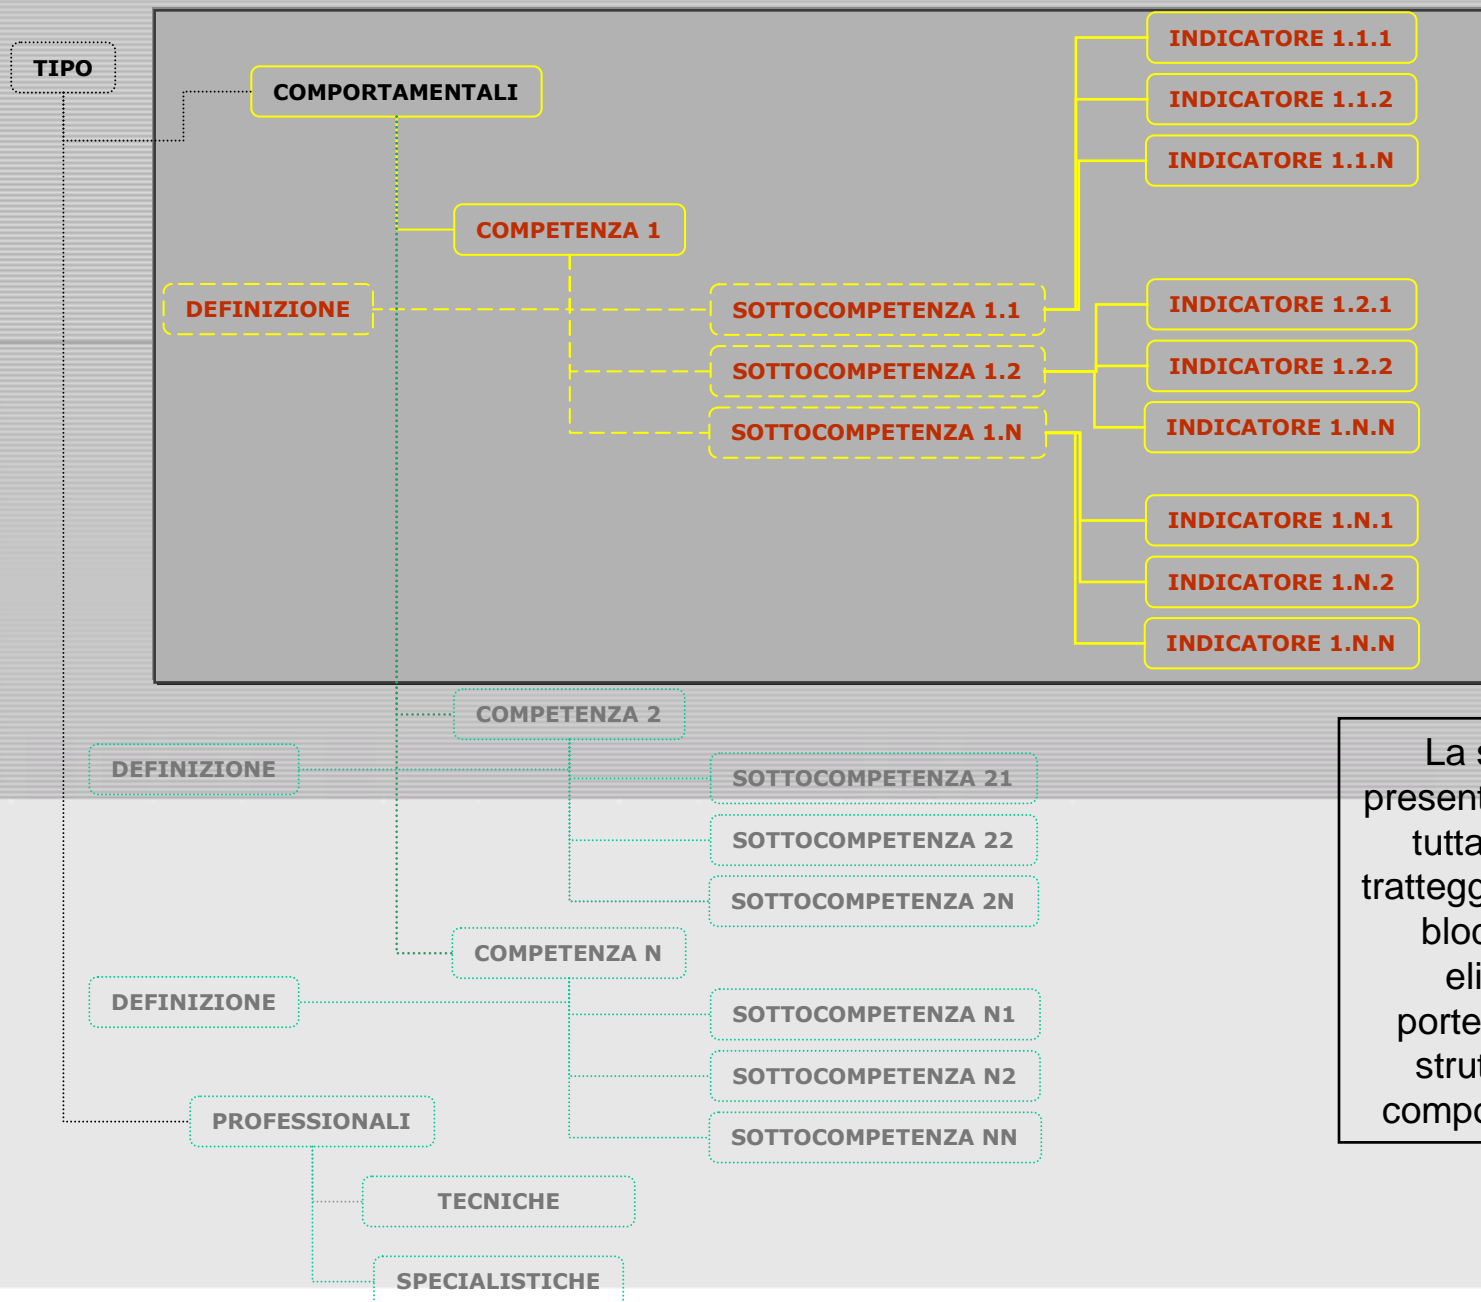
TIPO

COMPORTAMENTALI

INDICATORE 1.1.1

INDICATORE 1.1.2

INDICATORE 1.1.N

COMPETENZA 1

DEFINIZIONE

SOTTOCOMPETENZA 1.1

INDICATORE 1.2.1

SOTTOCOMPETENZA 1.2

INDICATORE 1.2.2

SOTTOCOMPETENZA 1.N

INDICATORE 1.N.N

INDICATORE 1.N.1

INDICATORE 1.N.2

INDICATORE 1.N.N

COMPETENZA 2

DEFINIZIONE

SOTTOCOMPETENZA 21

SOTTOCOMPETENZA 22

SOTTOCOMPETENZA 2N

COMPETENZA N

DEFINIZIONE

SOTTOCOMPETENZA N1

SOTTOCOMPETENZA N2

PROFESSIONALI

SOTTOCOMPETENZA NN

TECNICHE

SPECIALISTICHE

La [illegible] present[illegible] tutta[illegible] tratteg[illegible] bloc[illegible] eli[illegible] porte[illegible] stru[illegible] compo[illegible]